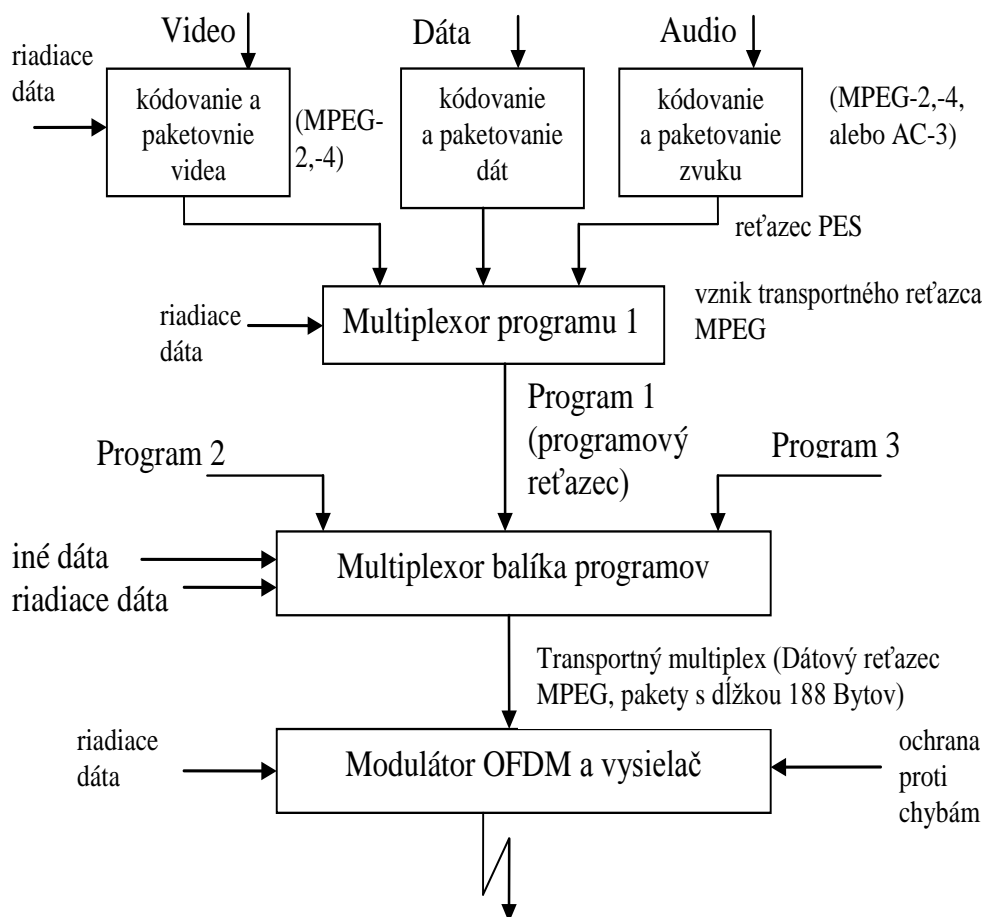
Video

Dáta

Audio

riadiace dáta

kódovanie a paketovnie videa

(MPEG-2,-4)

kódovanie a paketovanie dát

kódovanie a paketovanie zvuku

(MPEG-2,-4, alebo AC-3)

reťazec PES

riadiace dáta

Multiplexor programu 1

vznik transportného reťazca MPEG

Program 1 (programový reťazec)

Program 2

Program 3

iné dáta

riadiace dáta

Multiplexor balíka programov

Transportný multiplex (Dátový reťazec MPEG, pakety s dĺžkou 188 Bytov)

riadiace dáta

Modulátor OFDM a vysielač

ochrana proti chybám